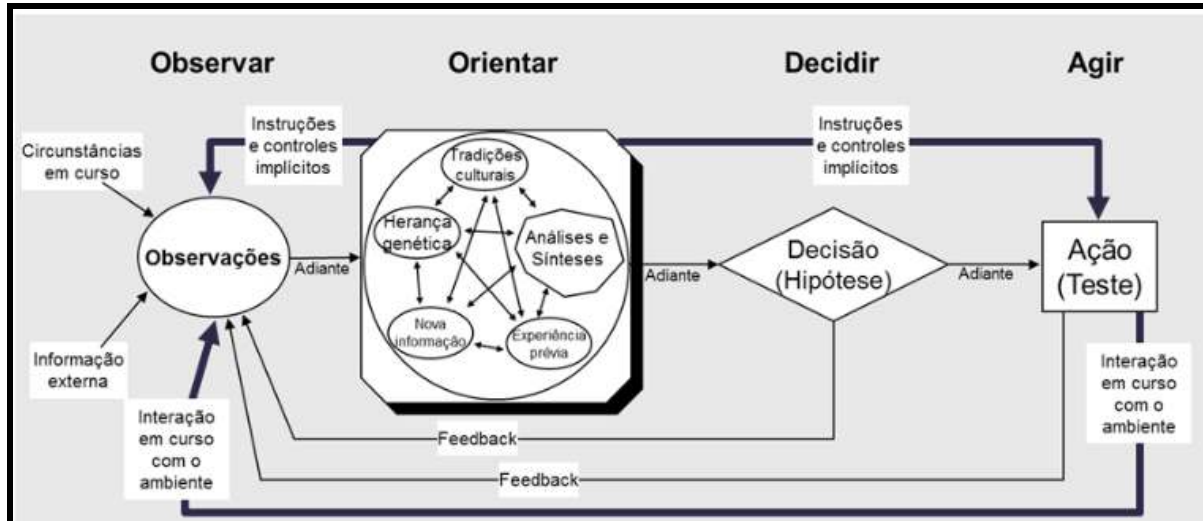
Observar

Orientar

Decidir

Agir

Instruções e controles implícitos

Instruções e controles implícitos

Circunstâncias em curso

Tradições culturais

Herança genética

Análises e Sínteses

Nova informação

Experiência prévia

Observações

Adiante

Adiante

Decisão (Hipótese)

Adiante

Ação (Teste)

Informação externa

Interação em curso com o ambiente

Interação em curso com o ambiente

Feedback

Feedback